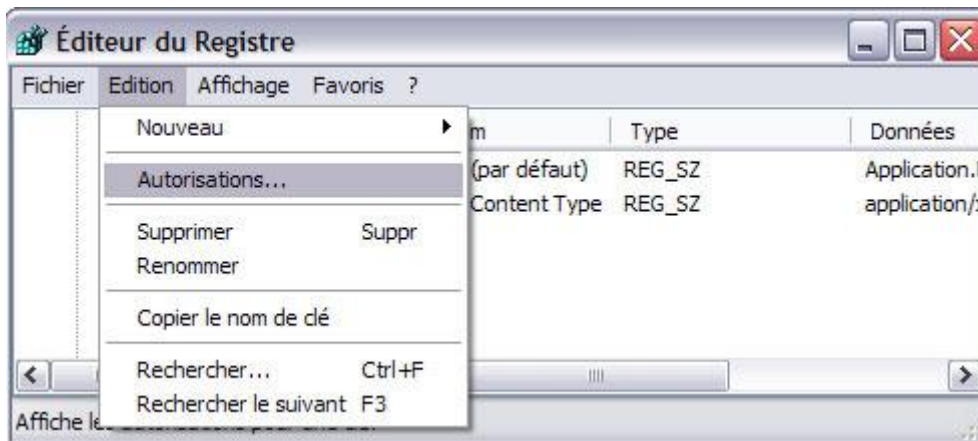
Éditeur du Registre

Fichier Edition Affichage Favoris ?

Nouveau
Autorisations...
Supprimer Suppr
Renommer
Copier le nom de clé
Rechercher... Ctrl+F
Rechercher le suivant F3

| m | Type | Données |
|---|---|---|
| (par défaut) | REG_SZ | Application.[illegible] |
| Content Type | REG_SZ | application/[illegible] |

Affiche le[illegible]